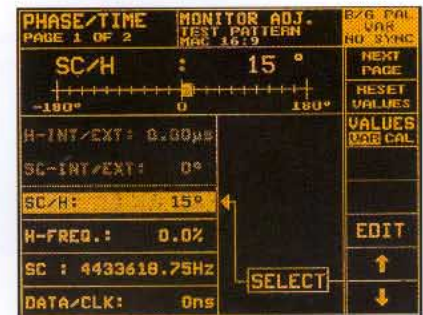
PHASE/TIME
PAGE 1 OF 2

MONITOR ADJ.
TEST PATTERN
MAC 16:9

B/G PAL
VAR
NO SYNC

SC/H : 15 °

-180° 0 180°

NEXT PAGE

RESET VALUES

VALUES
VAR CAL

H-INT/EXT: 0.00µs

SC-INT/EXT: 0°

SC/H: 15°

H-FREQ.: 0.0%

SC : 4433618.75Hz

DATA/CLK: 0ns

SELECT

EDIT

↑

↓